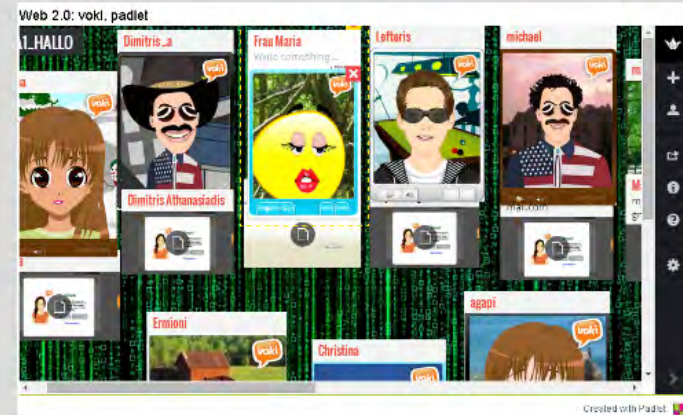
Web 2.0: voki, padlet

A1_HALLO

Dimitris _a

voki

Dimitris Athanasiadis

Frau Maria

Write something...

voki

Lefteris

voki

michael

voki

M

agapi

voki

Ermioni

voki

Christina

voki

Created with Padlet